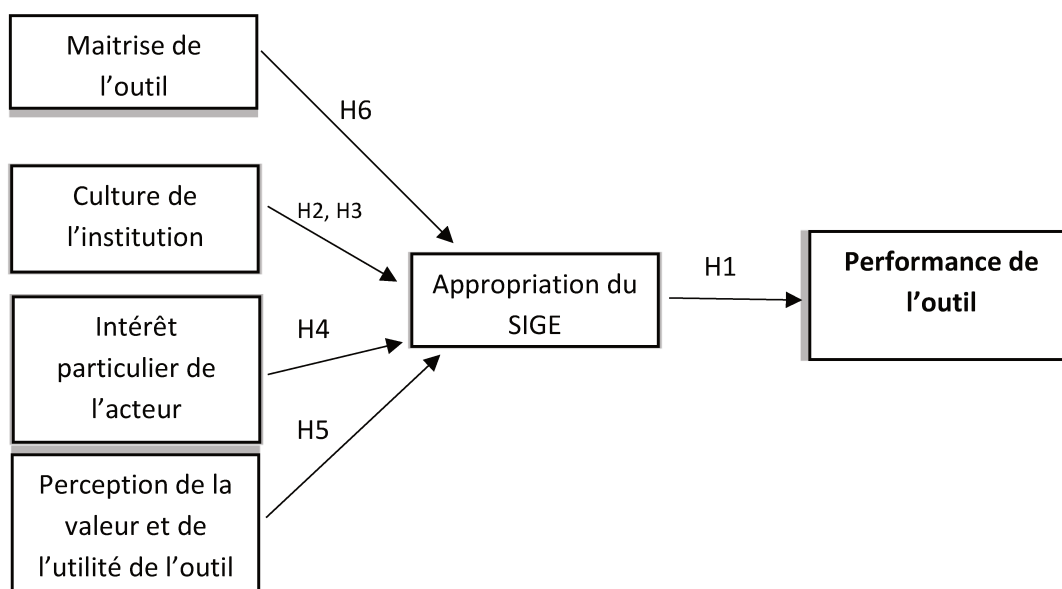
Maitrise de l’outil

H6

Culture de l’institution

H2, H3

Intérêt particulier de l’acteur

H4

Perception de la valeur et de l’utilité de l’outil

H5

Appropriation du SIGE

H1

**Performance de l’outil**